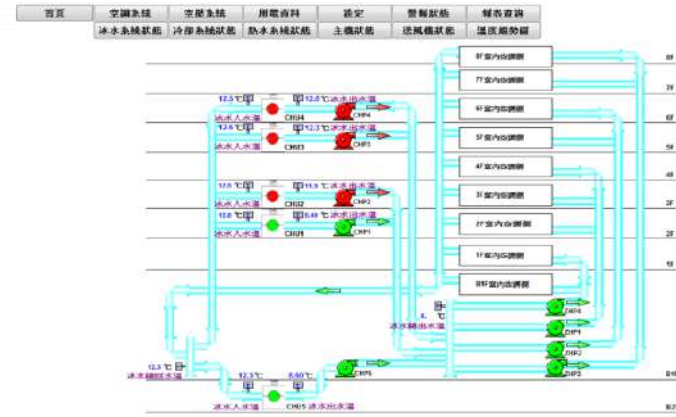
首頁
空調系統
空壓系統
用電資料
設定
警報狀態
報表查詢
冰水系統狀態
冷卻系統狀態
熱水系統狀態
主機狀態
送風機狀態
溫度趨勢圖

8F室內空調箱
7F室內空調箱
6F室內空調箱
5F室內空調箱
4F室內空調箱
3F室內空調箱
2F室內空調箱
1F室內空調箱
B1F室內空調箱

8F
7F
6F
5F
4F
3F
2F
1F
B1F
B2F

12.5 ℃
12.0 ℃ 冰水出水溫
冰水入水溫
CH04
CHP4
12.6 ℃
12.3 ℃ 冰水出水溫
冰水入水溫
CH03
CHP3
12.5 ℃
11.9 ℃ 冰水出水溫
冰水入水溫
CH02
CHP2
12.6 ℃
8.40 ℃ 冰水出水溫
冰水入水溫
CH01
CHP1

℃
冰水總出水溫
DHP4
DHP1
DHP2
DHP3

12.3 ℃
冰水總回水溫
12.3 ℃
8.60 ℃
冰水入水溫
CH05 冰水出水溫
CHP5